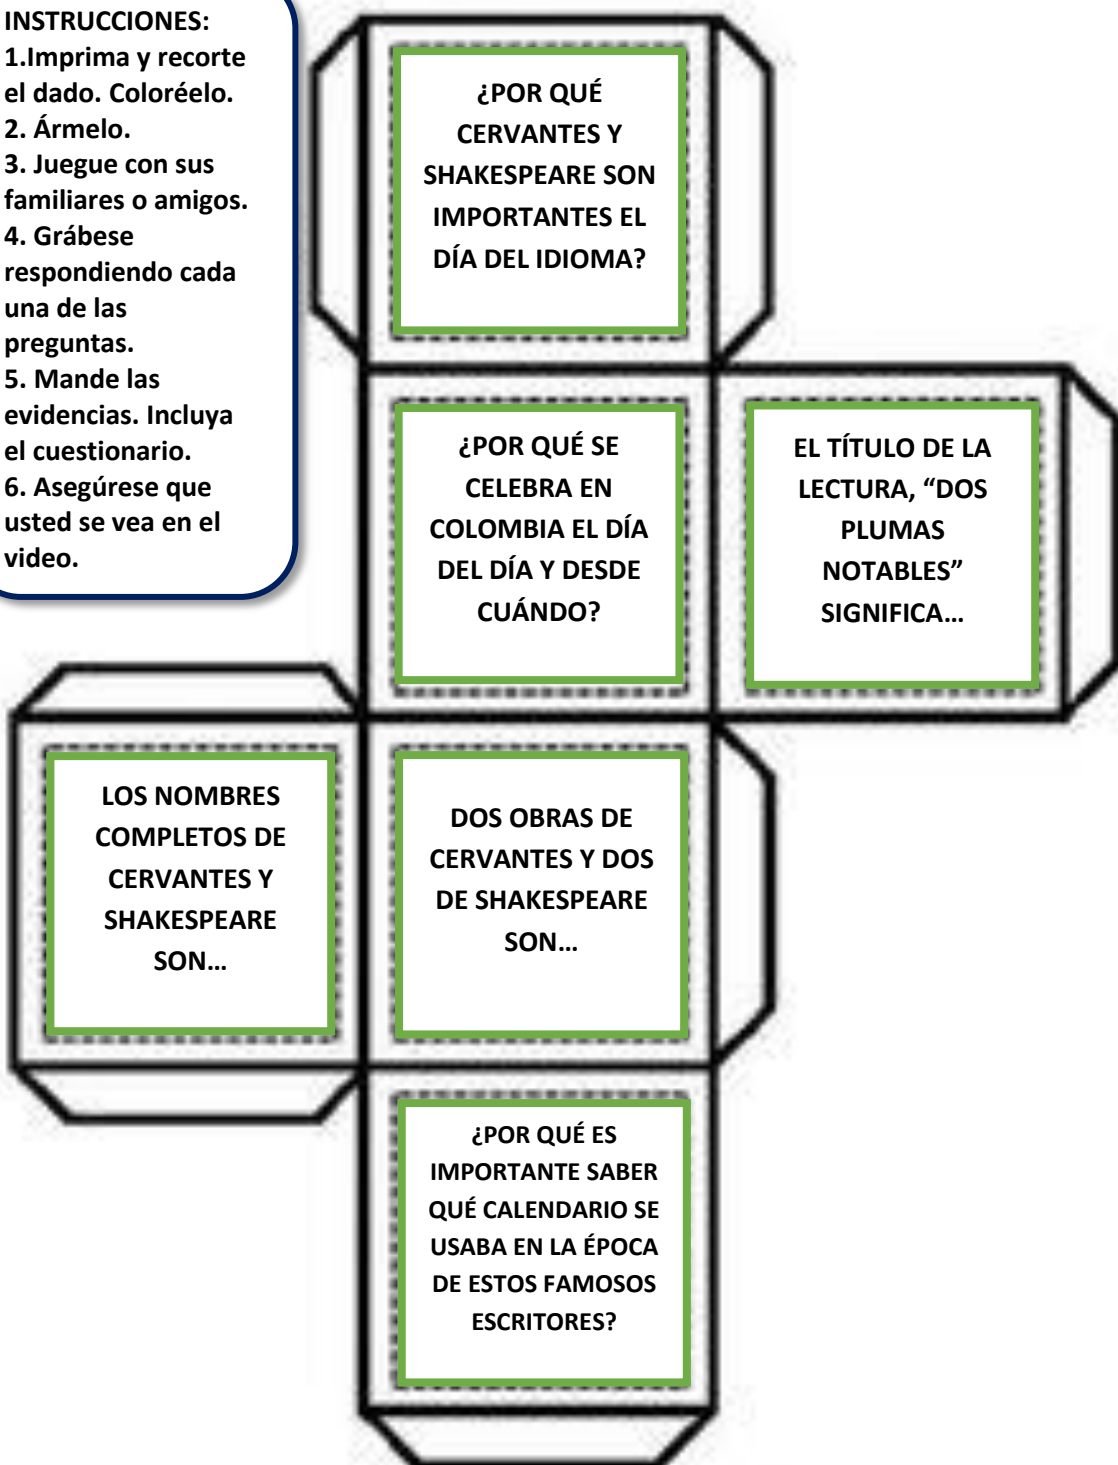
INSTRUCCIONES:
1.Imprima y recorte el dado. Coloréelo.
2. Ármelo.
3. Juegue con sus familiares o amigos.
4. Grábese respondiendo cada una de las preguntas.
5. Mande las evidencias. Incluya el cuestionario.
6. Asegúrese que usted se vea en el video.

¿POR QUÉ CERVANTES Y SHAKESPEARE SON IMPORTANTES EL DÍA DEL IDIOMA?

¿POR QUÉ SE CELEBRA EN COLOMBIA EL DÍA DEL DÍA Y DESDE CUÁNDO?

EL TÍTULO DE LA LECTURA, “DOS PLUMAS NOTABLES” SIGNIFICA…

LOS NOMBRES COMPLETOS DE CERVANTES Y SHAKESPEARE SON…

DOS OBRAS DE CERVANTES Y DOS DE SHAKESPEARE SON…

¿POR QUÉ ES IMPORTANTE SABER QUÉ CALENDARIO SE USABA EN LA ÉPOCA DE ESTOS FAMOSOS ESCRITORES?